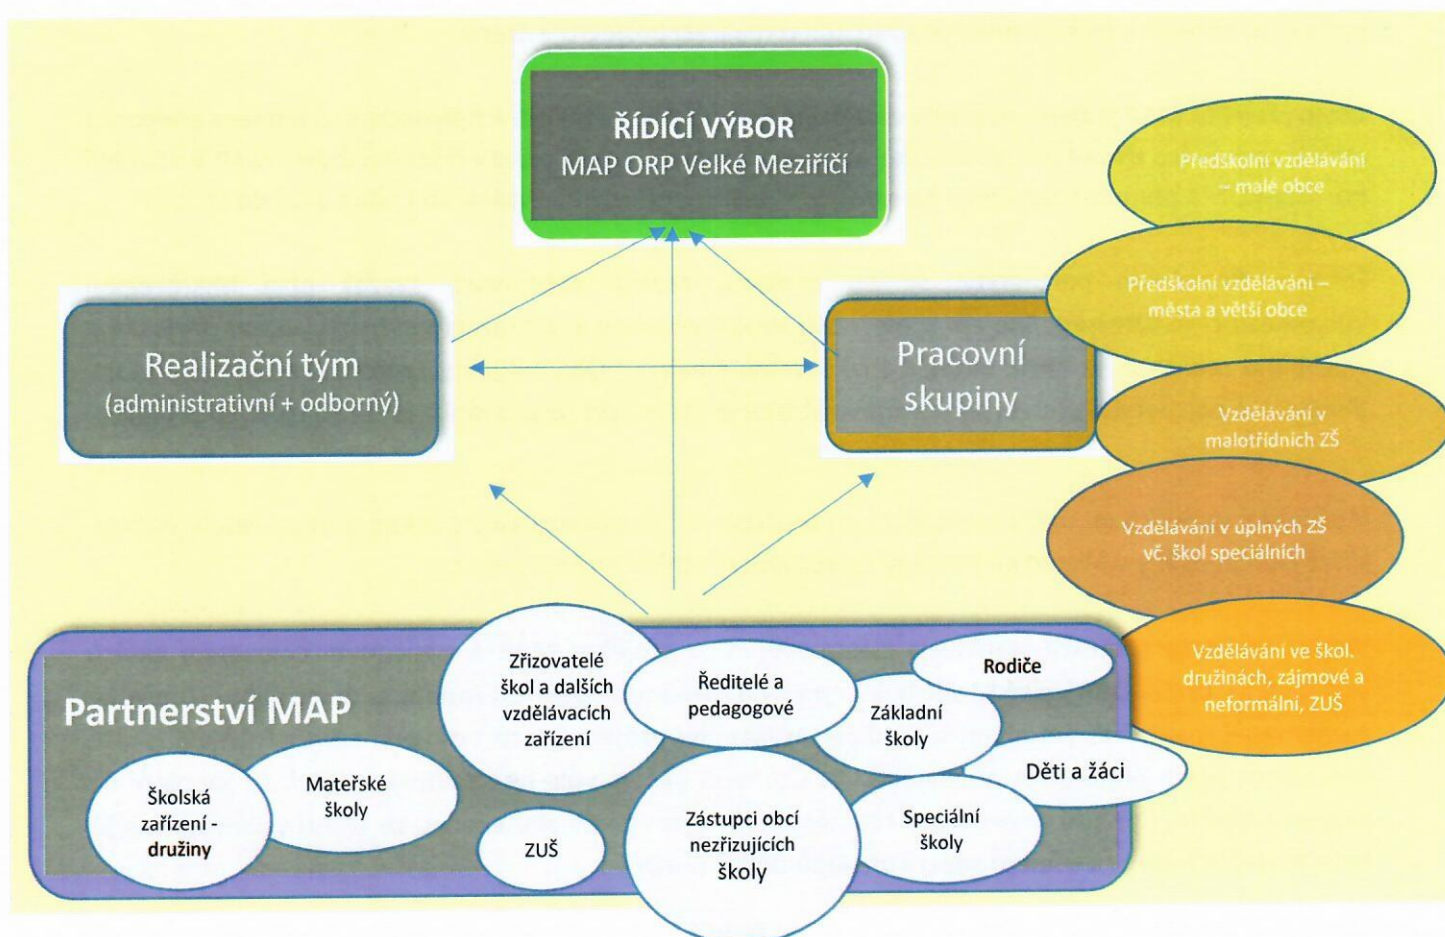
ŘÍDÍCÍ VÝBOR
MAP ORP Velké Meziříčí

Realizační tým
(administrativní + odborný)

Pracovní skupiny

Předškolní vzdělávání – malé obce

Předškolní vzdělávání – města a větší obce

Vzdělávání v malotřídních ZŠ

Vzdělávání v úplných ZŠ vč. škol speciálních

Vzdělávání ve škol. družinách, zájmové a neformální, ZUŠ

Partnerství MAP

Zřizovatelé škol a dalších vzdělávacích zařízení

Ředitelé a pedagogové

Rodiče

Základní školy

Děti a žáci

Školská zařízení - družiny

Mateřské školy

ZUŠ

Zástupci obcí nezřizujících školy

Speciální školy